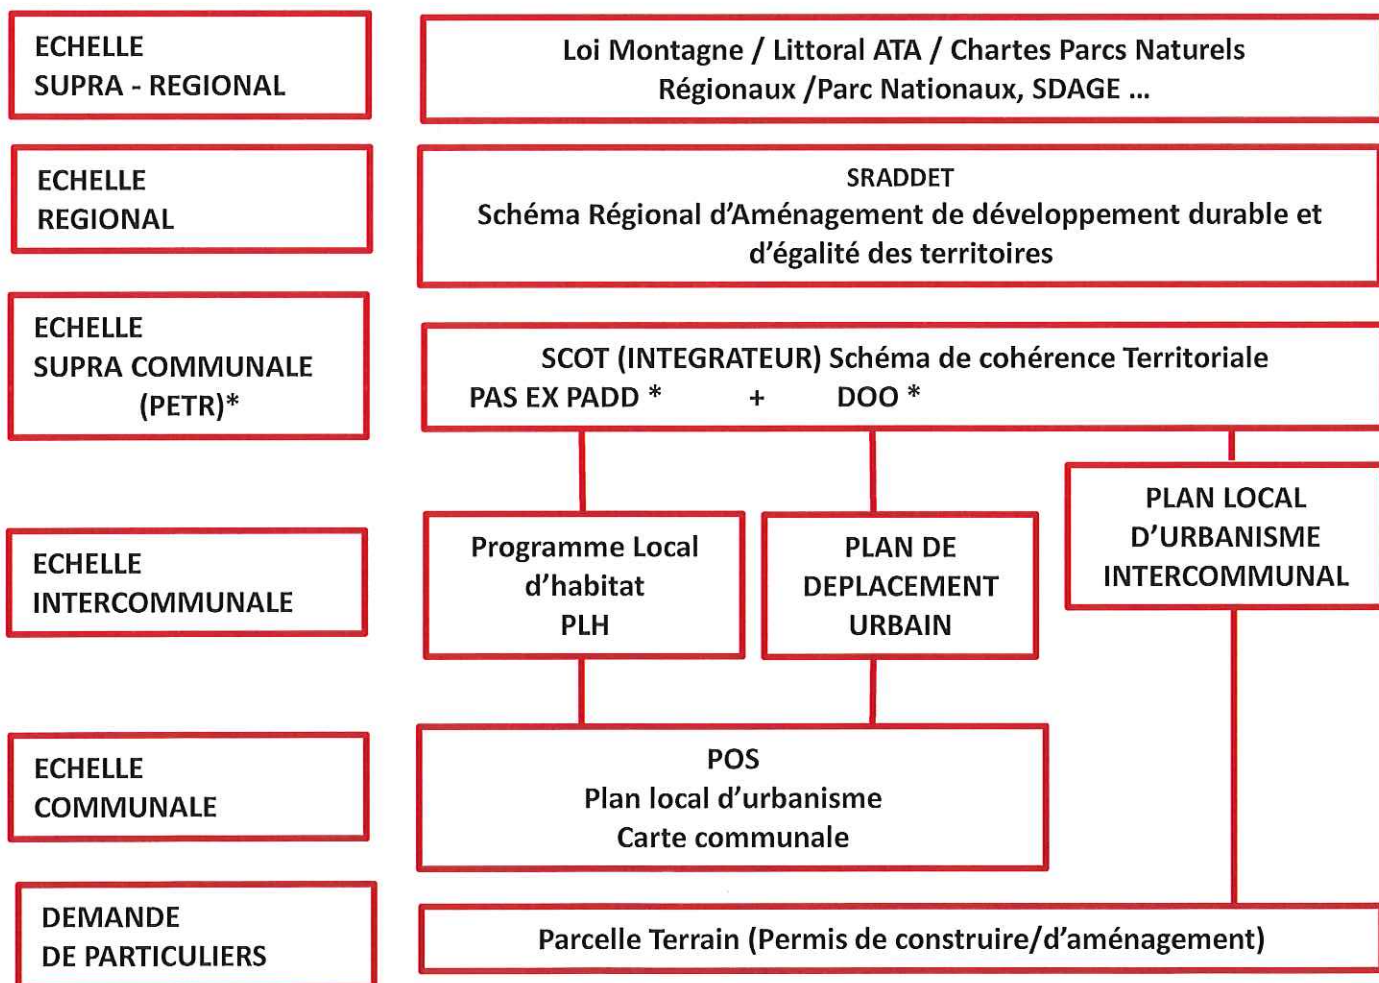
ECHELLE SUPRA - REGIONAL

Loi Montagne / Littoral ATA / Chartes Parcs Naturels Régionaux /Parc Nationaux, SDAGE ...

ECHELLE REGIONAL

SRADDET
Schéma Régional d'Aménagement de développement durable et d'égalité des territoires

ECHELLE SUPRA COMMUNALE (PETR)*

SCOT (INTEGRATEUR) Schéma de cohérence Territoriale
PAS EX PADD * + DOO *

ECHELLE INTERCOMMUNALE

Programme Local d'habitat PLH

PLAN DE DEPLACEMENT URBAIN

PLAN LOCAL D'URBANISME INTERCOMMUNAL

ECHELLE COMMUNALE

POS
Plan local d'urbanisme
Carte communale

DEMANDE DE PARTICULIERS

Parcelle Terrain (Permis de construire/d'aménagement)